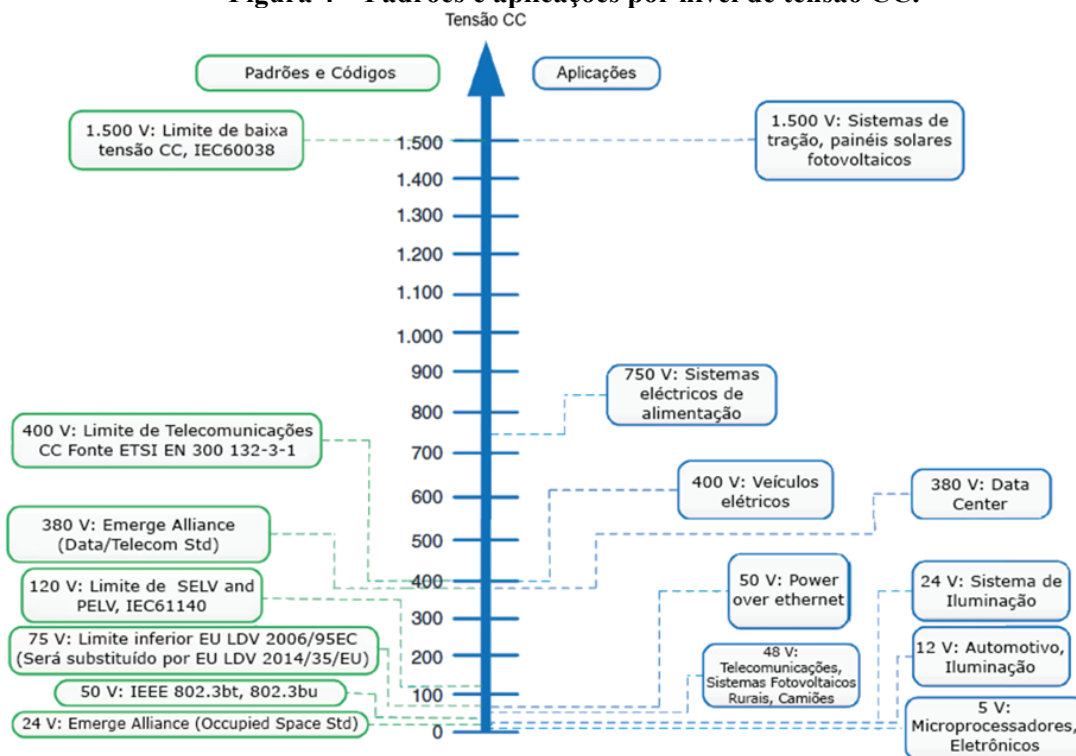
Figura 4 – Padrões e aplicações por nível de tensão CC.

Tensão CC

Padrões e Códigos

Aplicações

1.500 V: Limite de baixa tensão CC, IEC60038

1.500 V: Sistemas de tração, painéis solares fotovoltaicos

1.500
1.400
1.300
1.200
1.100
1.000
900
800
700
600
500
400
300
200
100
0

750 V: Sistemas eléctricos de alimentação

400 V: Limite de Telecomunicações CC Fonte ETSI EN 300 132-3-1

400 V: Veículos elétricos

380 V: Data Center

380 V: Emerge Alliance (Data/Telecom Std)

120 V: Limite de SELV and PELV, IEC61140

50 V: Power over ethernet

24 V: Sistema de Iluminação

75 V: Limite inferior EU LDV 2006/95EC (Será substituído por EU LDV 2014/35/EU)

48 V: Telecomunicações, Sistemas Fotovoltaicos Rurais, Camiões

12 V: Automotivo, Iluminação

50 V: IEEE 802.3bt, 802.3bu

24 V: Emerge Alliance (Occupied Space Std)

5 V: Microprocessadores, Eletrônicos